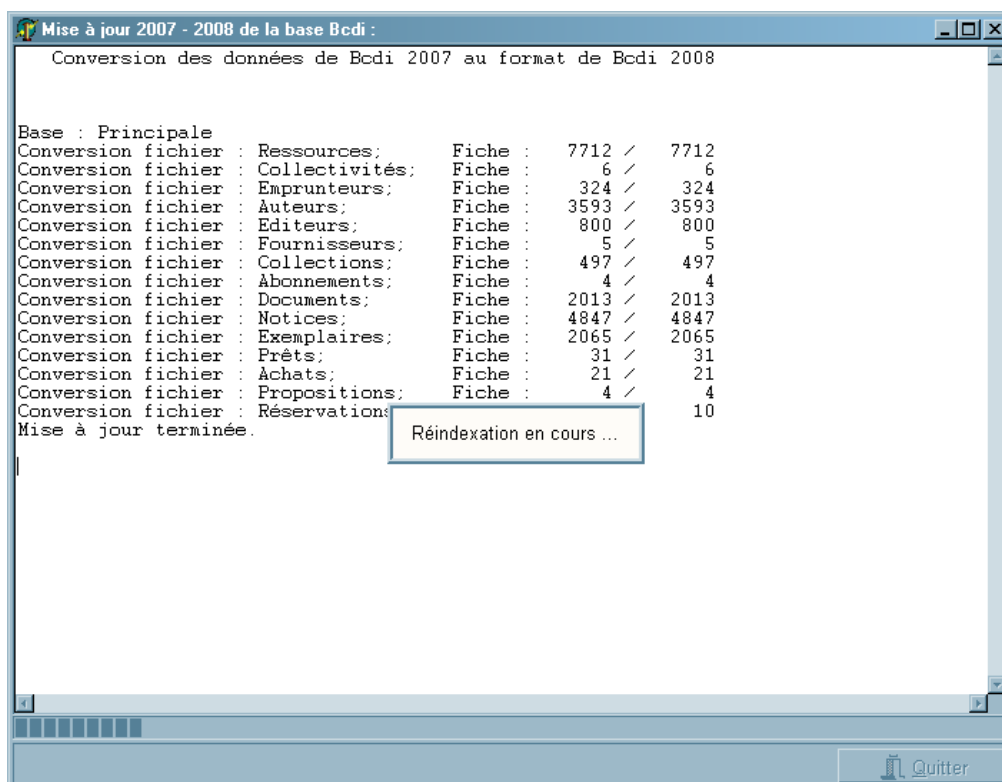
Mise à jour 2007 - 2008 de la base Bcdi :

Conversion des données de Bcdi 2007 au format de Bcdi 2008

Base : Principale
Conversion fichier : Ressources; Fiche : 7712 / 7712
Conversion fichier : Collectivités; Fiche : 6 / 6
Conversion fichier : Emprunteurs; Fiche : 324 / 324
Conversion fichier : Auteurs; Fiche : 3593 / 3593
Conversion fichier : Editeurs; Fiche : 800 / 800
Conversion fichier : Fournisseurs; Fiche : 5 / 5
Conversion fichier : Collections; Fiche : 497 / 497
Conversion fichier : Abonnements; Fiche : 4 / 4
Conversion fichier : Documents; Fiche : 2013 / 2013
Conversion fichier : Notices; Fiche : 4847 / 4847
Conversion fichier : Exemplaires; Fiche : 2065 / 2065
Conversion fichier : Prêts; Fiche : 31 / 31
Conversion fichier : Achats; Fiche : 21 / 21
Conversion fichier : Propositions; Fiche : 4 / 4
Conversion fichier : Réservations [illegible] 10
Mise à jour terminée.

Réindexation en cours ...

Quitter